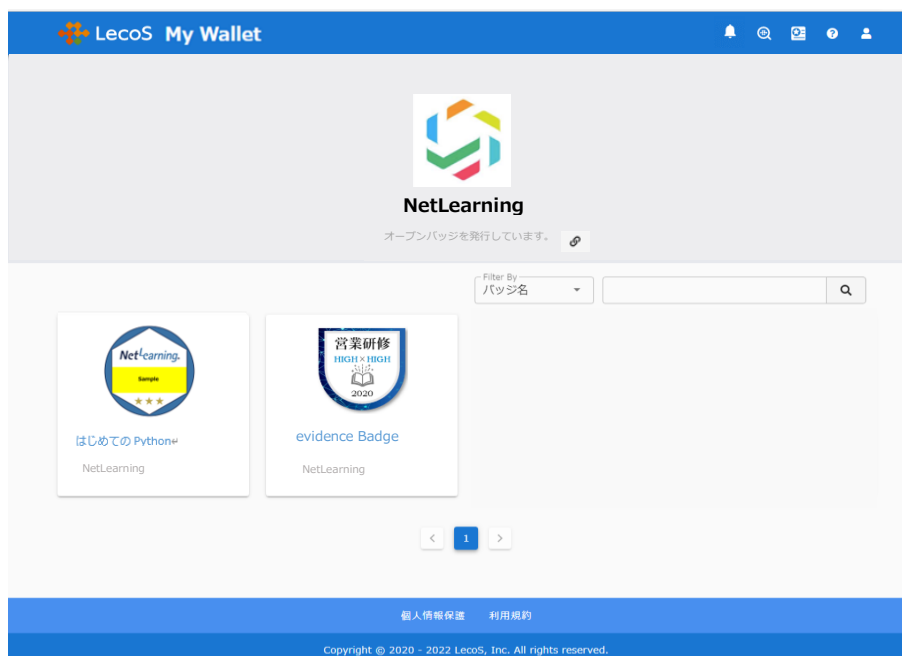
LecoS My Wallet

NetLearning

オープンバッジを発行しています。

Filter By
バッジ名

NetLearning.
Sample
★★★

はじめての Python↵

NetLearning

営業研修
HIGH×HIGH
2020

evidence Badge

NetLearning

‹ 1 ›

個人情報保護 利用規約

Copyright © 2020 - 2022 LecoS, Inc. All rights reserved.